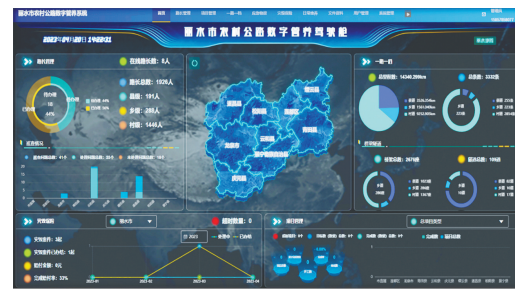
丽水市农村公路数字管养系统

首页

丽水市农村公路数字管养驾驶舱

2023年04月20日 19:02:31

路长管理

在线路长数：8人

路长总数：1026人

县级：191人

乡级：285人

村级：1446人

一路一档

公路总里程：14340.299km

桥梁总数：3332座

隧道总数：100座

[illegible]

超时数据：0

县级路长：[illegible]

2023-01

2023-02

2023-03

2023-04